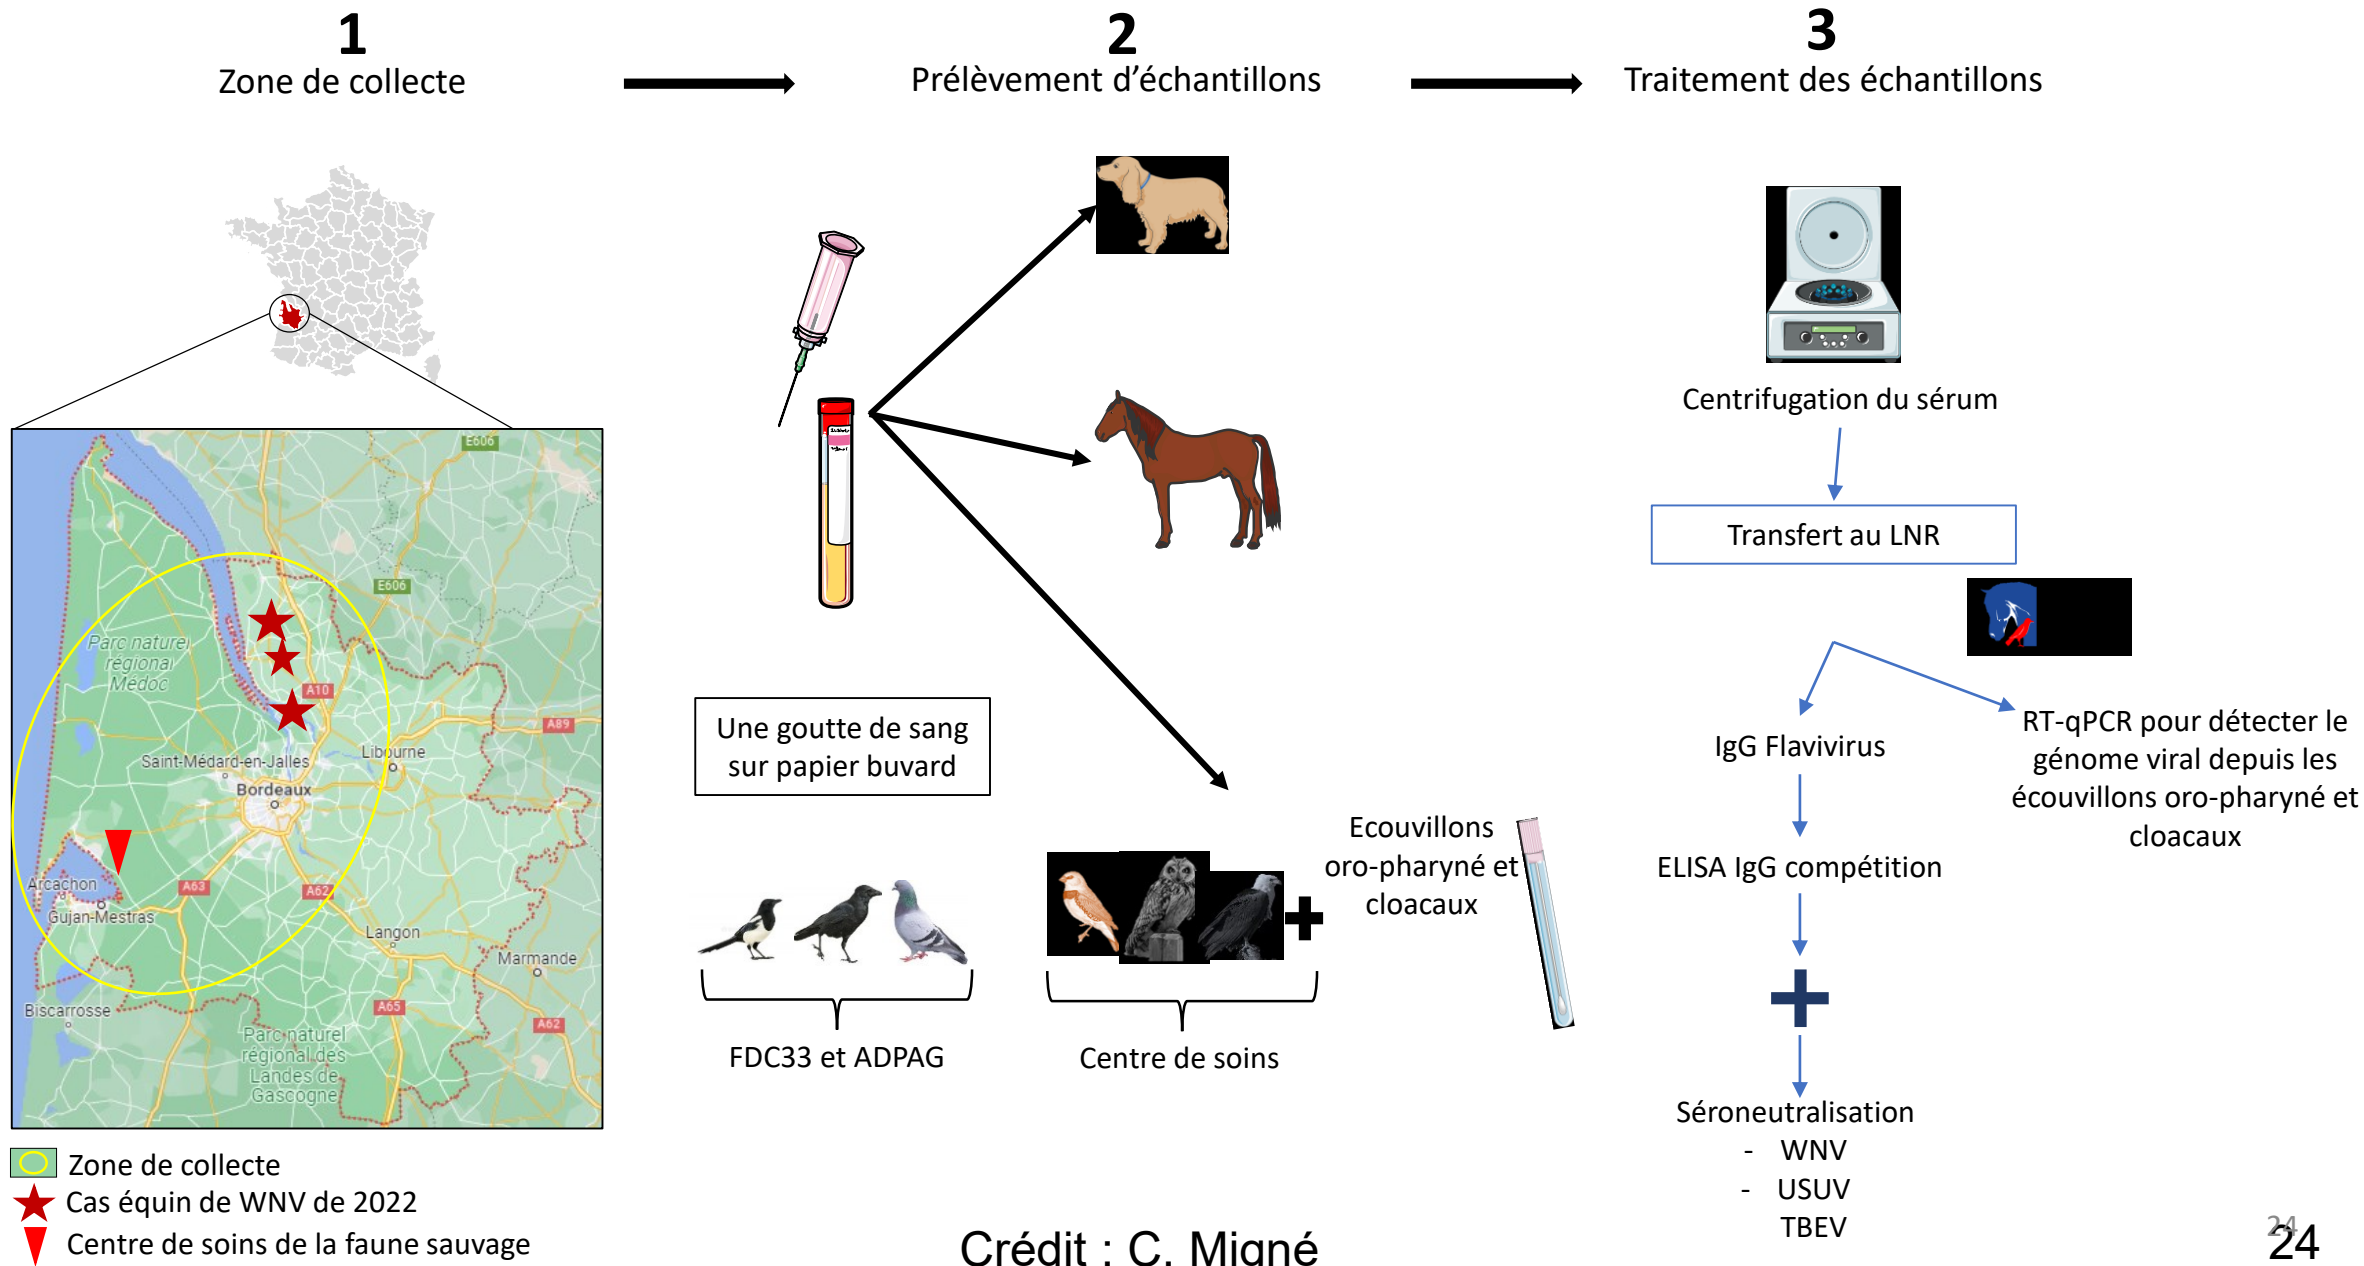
1
Zone de collecte

2
Prélèvement d'échantillons

3
Traitement des échantillons

E606
E606
Parc naturel régional Médoc
A10
A89
Saint-Médard-en-Jalles
Libourne
Bordeaux
Arcachon
A63
A62
Gujan-Mestras
Langon
Marmande
Biscarrosse
A65
A62
Parc naturel régional des Landes de Gascogne

Zone de collecte
Cas équin de WNV de 2022
Centre de soins de la faune sauvage

Une goutte de sang sur papier buvard

FDC33 et ADPAG

Centre de soins

Ecouvillons oro-pharyné et cloacaux

Centrifugation du sérum

Transfert au LNR

IgG Flavivirus

RT-qPCR pour détecter le génome viral depuis les écouvillons oro-pharyné et cloacaux

ELISA IgG compétition

Séroneutralisation
- WNV
- USUV
TBEV

Crédit : C. Migné

24